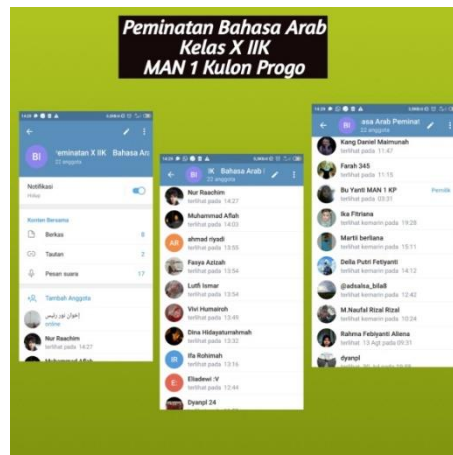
Peminatan Bahasa Arab
Kelas X IIK
MAN 1 Kulon Progo

BI
'eminatan X IIK Bahasa Ar
22 anggota

Notifikasi
Hidup

Konten Bersama
Berkas 8
Tautan 2
Pesan suara 17

Tambah Anggota
إخوان نور رئيس
online
Nur Raachim
terlihat pada 14:27

BI
IIK Bahasa Arab
22 anggota

Nur Raachim
terlihat pada 14:27
Muhammad Aflah
terlihat pada 14:03
AR ahmad riyadi
terlihat pada 13:55
Fasya Azizah
terlihat pada 13:54
Lutfi Ismar
terlihat pada 13:54
Vivi Humairoh
terlihat pada 13:45
Dina Hidayaturrahmah
terlihat pada 13:32
IR Ifa Rohimah
terlihat pada 13:16
E Elladewi :V
terlihat pada 12:44
Dyanpi 24

BI
asa Arab Peminat
22 anggota

Kang Daniel Maimunah
Farah 345
terlihat pada 11:15
Bu Yanti MAN 1 KP
terlihat pada 03:31
Pemilik
Ika Fitriana
terlihat kemarin pada 19:28
Martii berliana
terlihat kemarin pada 15:11
Della Putri Fetiyanti
terlihat kemarin pada 14:12
@adsalsa_bila8
terlihat kemarin pada 12:42
M.Naufal Rizal Rizal
terlihat kemarin pada 10:24
Rahma Febiyanti Aliena
terlihat 13 Agt pada 09:31
dyanpl